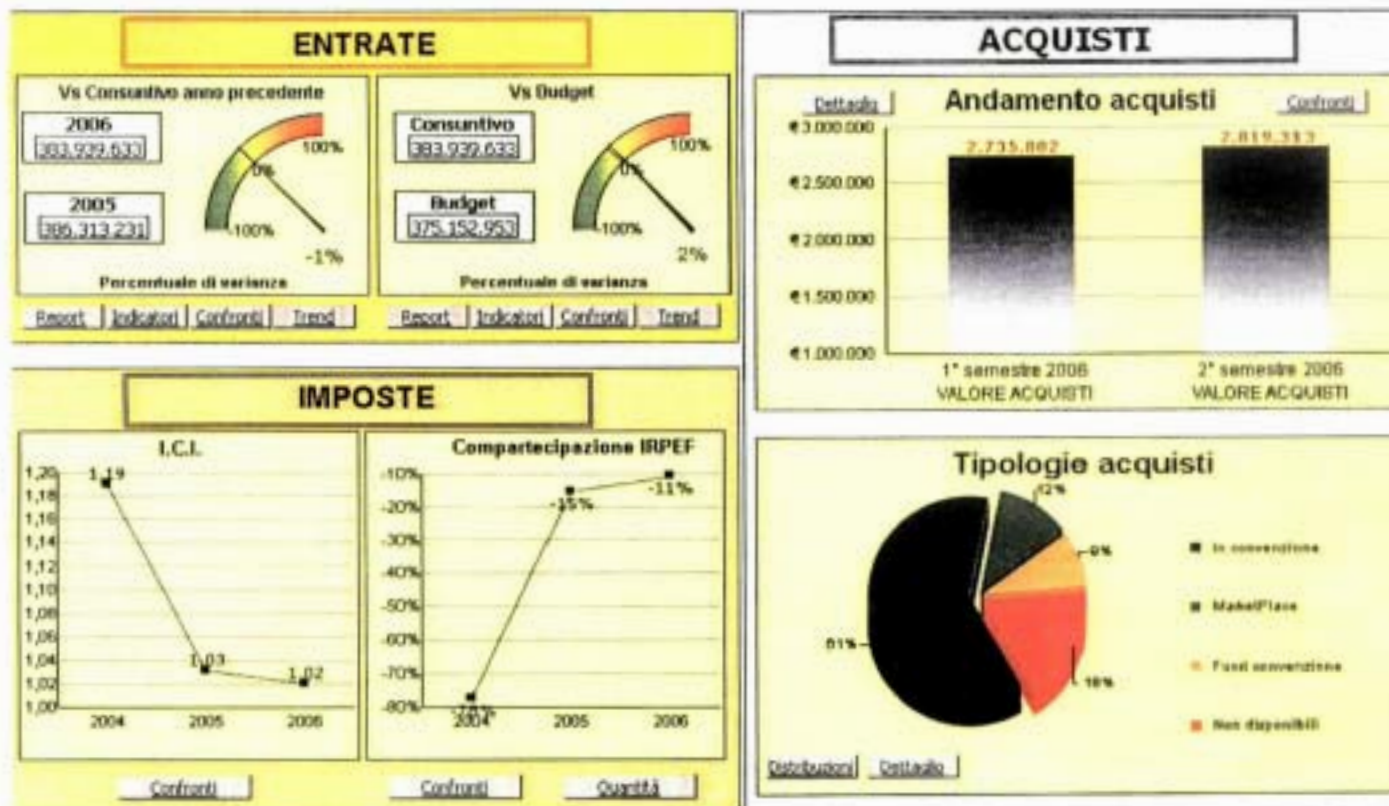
ENTRATE

Vs Consuntivo anno precedente

2006
383.939.633

2005
386.313.231

0%
100%
-100%
-1%

Percentuale di varianza

Report | Indicatori | Confronti | Trend

Vs Budget

Consuntivo
383.939.633

Budget
375.152.953

0%
100%
-100%
2%

Percentuale di varianza

Report | Indicatori | Confronti | Trend

ACQUISTI

Dettaglio | Andamento acquisti | Confronti

€3.000.000
€2.500.000
€2.000.000
€1.500.000
€1.000.000

2.735.802
2.819.313

1° semestre 2006
VALORE ACQUISTI

2° semestre 2006
VALORE ACQUISTI

IMPOSTE

I.C.I.

1,20
1,18
1,16
1,14
1,12
1,10
1,08
1,06
1,04
1,02
1,00

1,19
1,03
1,02

2004 2005 2006

Compartecipazione IRPEF

-10%
-20%
-30%
-40%
-50%
-60%
-70%
-80%

-78%
-15%
-11%

2004 2005 2006

Confronti | Confronti | Quantità

Tipologie acquisti

12%
0%
61%
18%

In convenzione
MarketPlace
Fuori convenzione
Non disponibili

Distribuzioni | Dettaglio